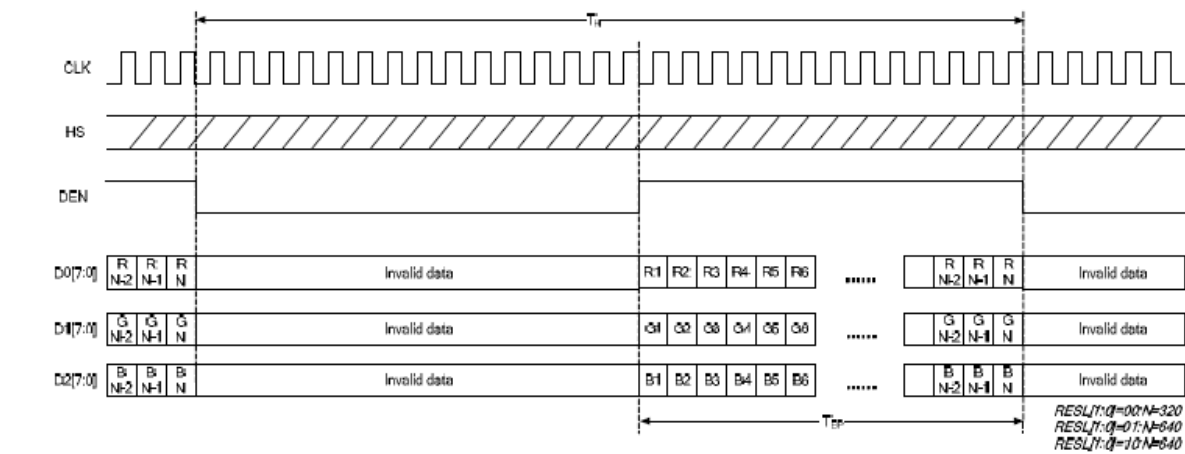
TH

CLK

HS

DEN

D0[7:0]
R N-2
R N-1
R N
Invalid data
R1 R2 R3 R4 R5 R6
......
R N-2
R N-1
R N
Invalid data

D1[7:0]
G N-2
G N-1
G N
Invalid data
G1 G2 G3 G4 G5 G6
......
G N-2
G N-1
G N
Invalid data

D2[7:0]
B N-2
B N-1
B N
Invalid data
B1 B2 B3 B4 B5 B6
......
B N-2
B N-1
B N
Invalid data

TEP

RESL[1:0]=00:N=320
RESL[1:0]=01:N=640
RESL[1:0]=10:N=640